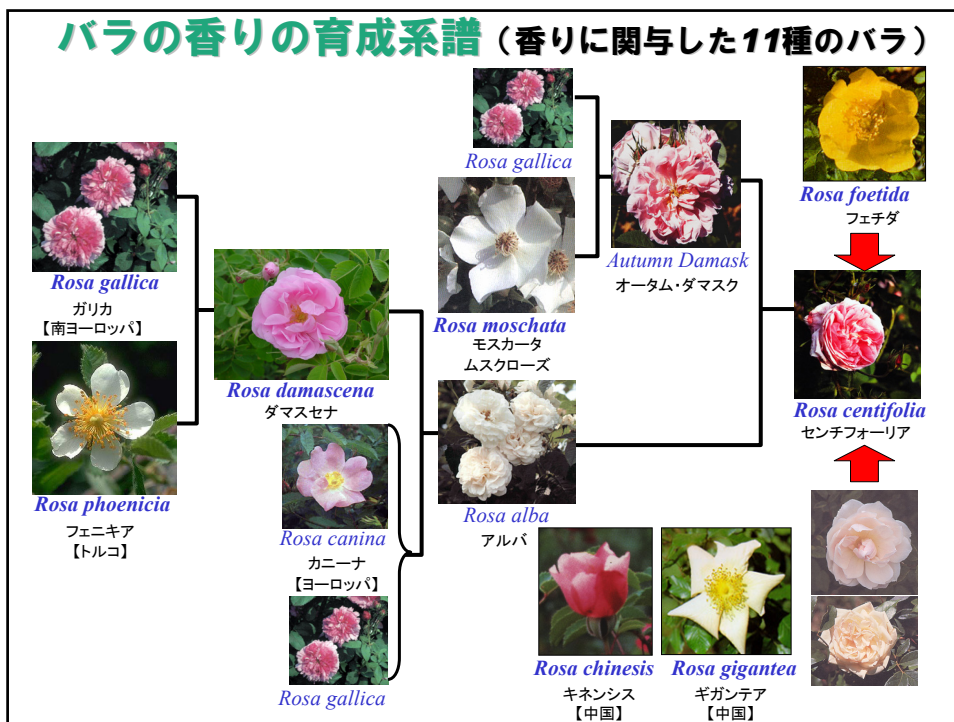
バラの香りの育成系譜（香りに関与した11種のバラ）

Rosa gallica
ガリカ
【南ヨーロッパ】

Rosa phoenicia
フェニキア
【トルコ】

Rosa damascena
ダマスセナ

Rosa canina
カニーナ
【ヨーロッパ】

Rosa gallica

Rosa gallica

Rosa moschata
モスカータ
ムスクローズ

Rosa alba
アルバ

Autumn Damask
オータム・ダマスク

Rosa chinesis
キネンシス
【中国】

Rosa gigantea
ギガンテア
【中国】

Rosa foetida
フェチダ

Rosa centifolia
センチフォーリア